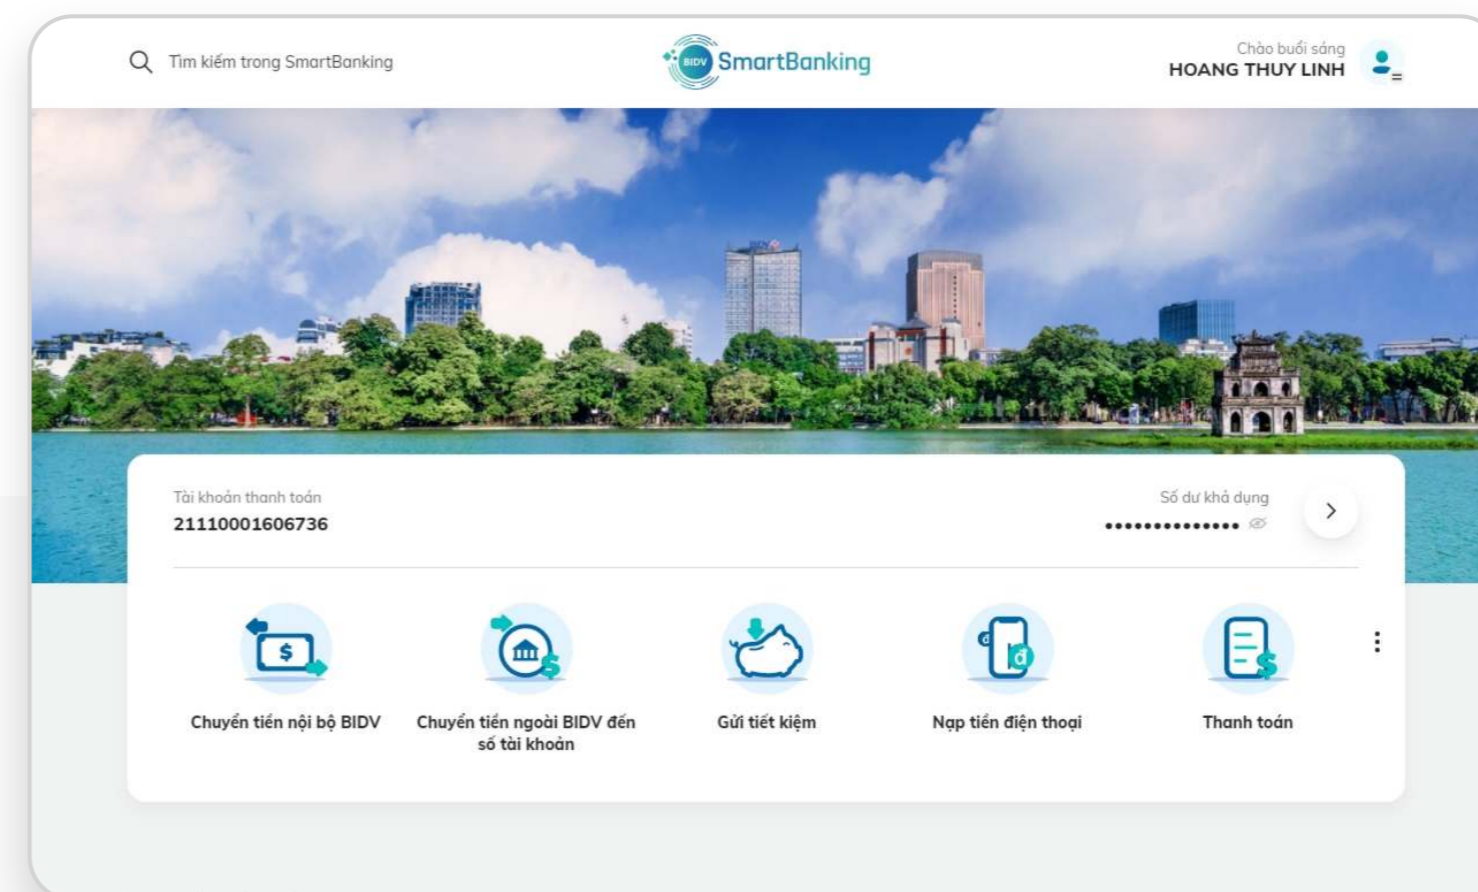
Tìm kiếm trong SmartBanking

BIDV SmartBanking

Chào buổi sáng
HOANG THUY LINH

Tài khoản thanh toán
21110001606736

Số dư khả dụng
••••••••••••••

Chuyển tiền nội bộ BIDV

Chuyển tiền ngoài BIDV đến số tài khoản

Gửi tiết kiệm

Nạp tiền điện thoại

Thanh toán